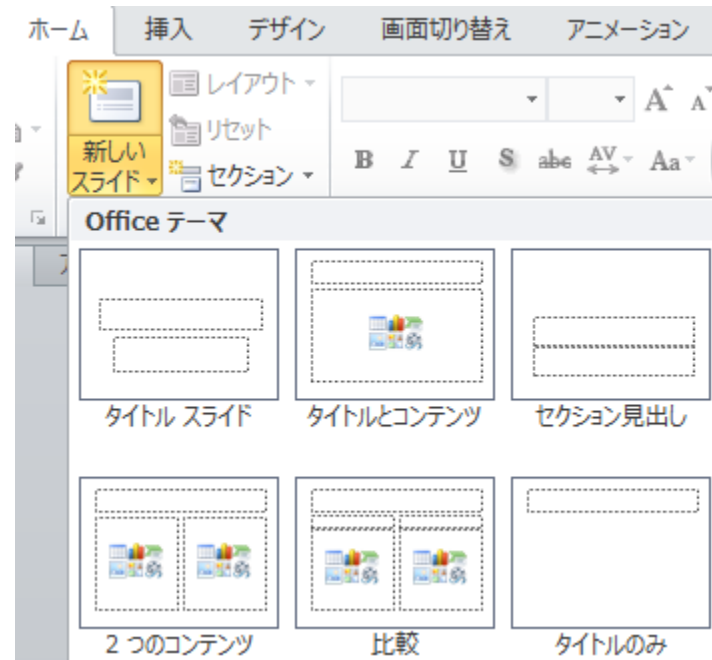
ホーム 挿入 デザイン 画面切り替え アニメーション

新しい スライド
レイアウト
リセット
セクション

B I U S abc AV Aa

Office テーマ

タイトル スライド
タイトルとコンテンツ
セクション見出し
2 つのコンテンツ
比較
タイトルのみ